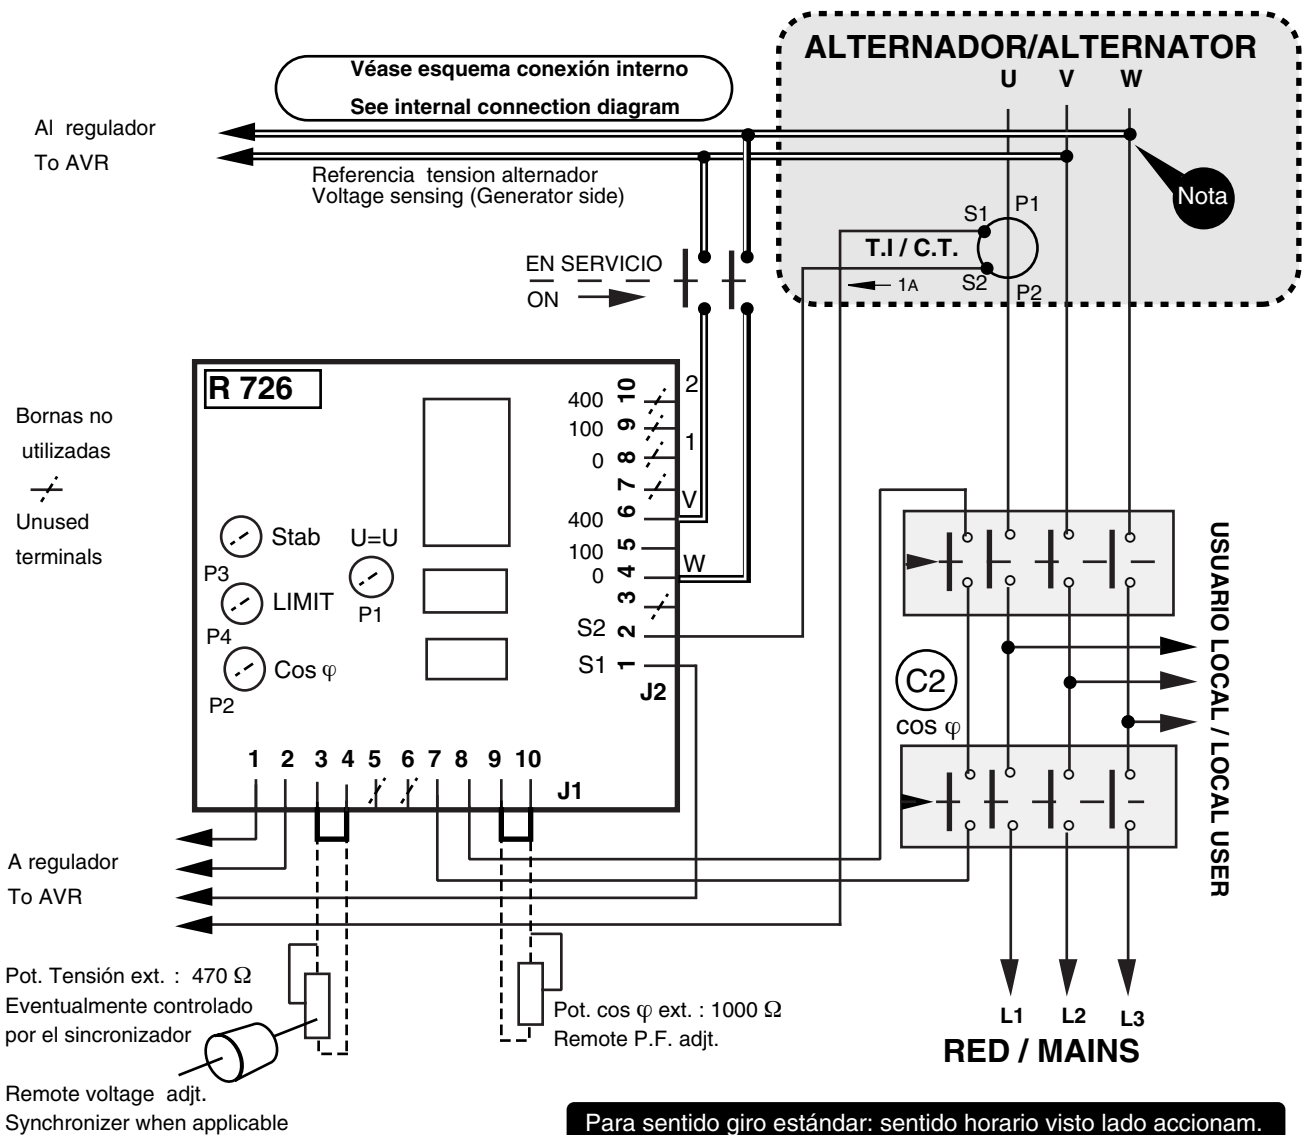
ALTERNADOR/ALTERNATOR
U V W

Véase esquema conexión interno
See internal connection diagram

Al regulador
To AVR

Referencia tension alternador
Voltage sensing (Generator side)

Nota

S1 P1
T.I / C.T.
S2 P2
1A

EN SERVICIO
ON

R 726

Bornas no utilizadas
Unused terminals

400 10
100 9
0 8
7
400 6
100 5
0 4
3
S2 2
S1 1
J2

2
1
V
W

Stab
P3
LIMIT
P4
Cos φ
P2
U=U
P1

1 2 3 4 5 6 7 8 9 10
J1

USUARIO LOCAL / LOCAL USER

C2
cos φ

A regulador
To AVR

Pot. Tensión ext. : 470 Ω
Eventualmente controlado por el sincronizador

Remote voltage adjt.
Synchronizer when applicable

Pot. cos φ ext. : 1000 Ω
Remote P.F. adjt.

L1 L2 L3
RED / MAINS

Para sentido giro estándar: sentido horario visto lado accionam.